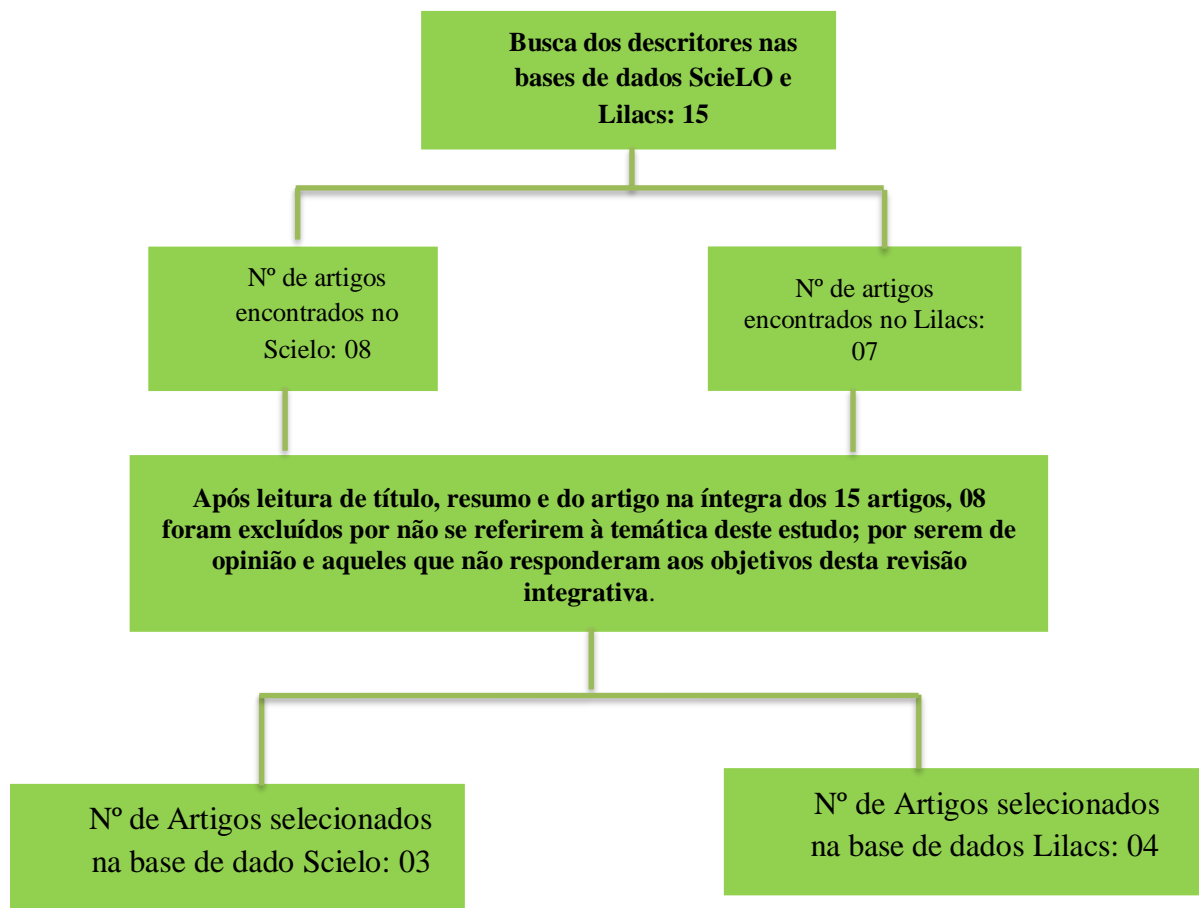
Busca dos descritores nas bases de dados ScieLO e Lilacs: 15

Nº de artigos encontrados no Scielo: 08

Nº de artigos encontrados no Lilacs: 07

Após leitura de título, resumo e do artigo na íntegra dos 15 artigos, 08 foram excluídos por não se referirem à temática deste estudo; por serem de opinião e aqueles que não responderam aos objetivos desta revisão integrativa.

Nº de Artigos selecionados na base de dado Scielo: 03

Nº de Artigos selecionados na base de dados Lilacs: 04